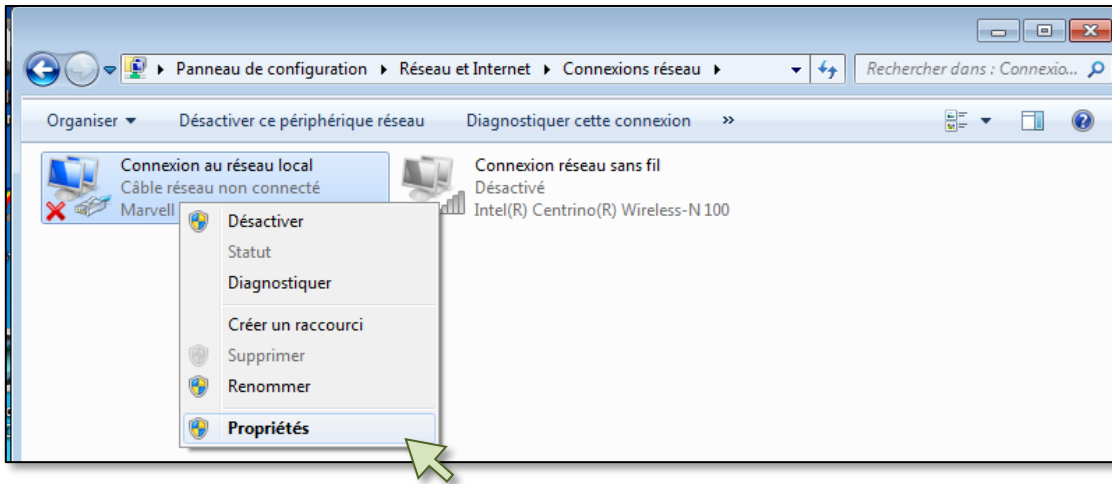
Panneau de configuration ▸ Réseau et Internet ▸ Connexions réseau ▸

Rechercher dans : Connexio...

Organiser ▾ Désactiver ce périphérique réseau Diagnostiquer cette connexion »

Connexion au réseau local
Câble réseau non connecté
Marvell

Connexion réseau sans fil
Désactivé
Intel(R) Centrino(R) Wireless-N 100

Désactiver
Statut
Diagnostiquer
Créer un raccourci
Supprimer
Renommer
Propriétés